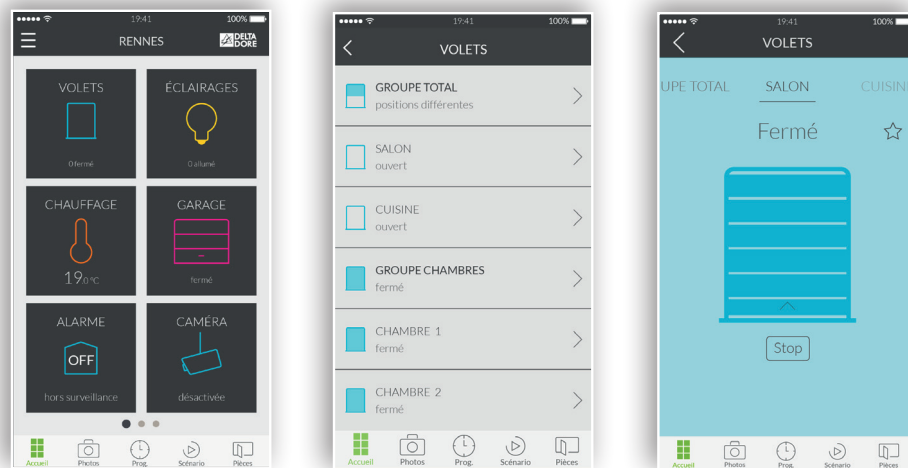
19:41 100%

RENNES

DELTA DORE

VOLETS

0 fermé

ÉCLAIRAGES

0 allumé

CHAUFFAGE

19,0 °C

GARAGE

fermé

ALARME

OFF

hors surveillance

CAMÉRA

désactivée

Accueil Photos Prog. Scénario Pièces

19:41 100%

VOLETS

GROUPE TOTAL
positions différentes

SALON
ouvert

CUISINE
ouvert

GROUPE CHAMBRES
fermé

CHAMBRE 1
fermé

CHAMBRE 2
fermé

Accueil Photos Prog. Scénario Pièces

19:41 100%

VOLETS

UPE TOTAL SALON CUISIN

Fermé

Stop

Accueil Photos Prog. Scénario Pièces